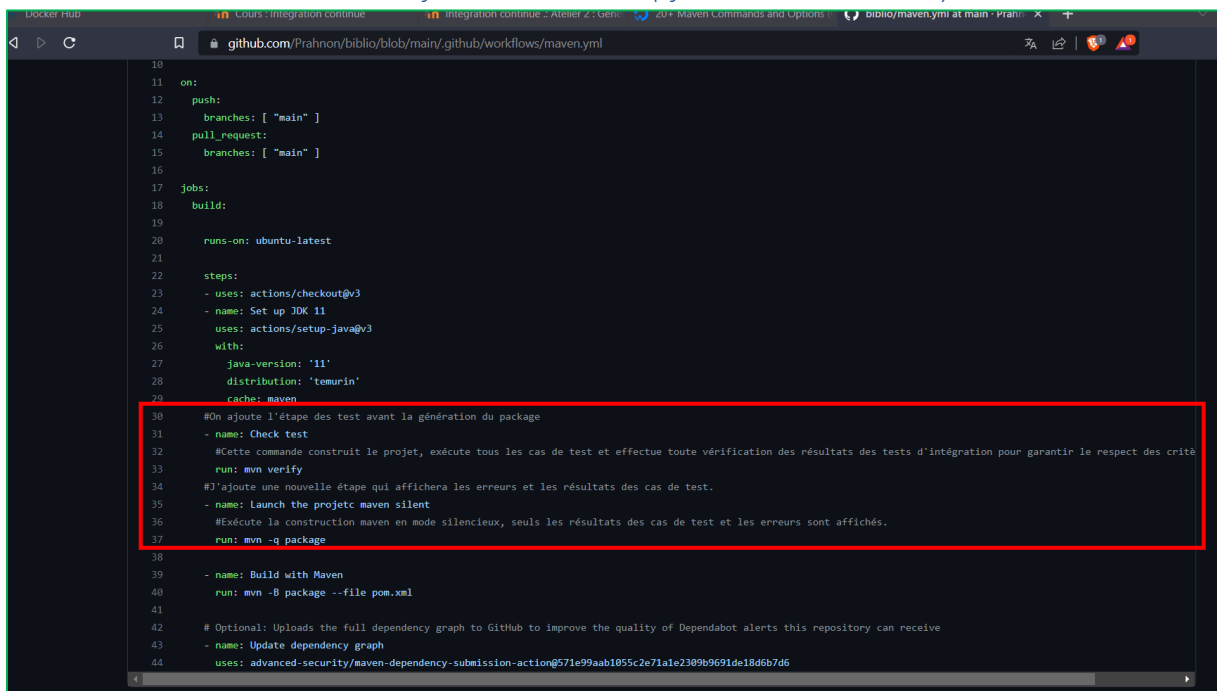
Docker Hub | Cours : Integration continue | Integration continue :: Atelier 2 : Gene | 20+ Maven Commands and Options ( | biblio/maven.yml at main · Prahn ×

github.com/Prahnon/biblio/blob/main/.github/workflows/maven.yml

10
11 on:
12   push:
13     branches: [ "main" ]
14   pull_request:
15     branches: [ "main" ]
16
17 jobs:
18   build:
19
20     runs-on: ubuntu-latest
21
22     steps:
23     - uses: actions/checkout@v3
24     - name: Set up JDK 11
25       uses: actions/setup-java@v3
26       with:
27         java-version: '11'
28         distribution: 'temurin'
29         cache: maven
30     #On ajoute l'étape des test avant la génération du package
31     - name: Check test
32       #Cette commande construit le projet, exécute tous les cas de test et effectue toute vérification des résultats des tests d'intégration pour garantir le respect des critè
33       run: mvn verify
34     #J'ajoute une nouvelle étape qui affichera les erreurs et les résultats des cas de test.
35     - name: Launch the projetc maven silent
36       #Exécute la construction maven en mode silencieux, seuls les résultats des cas de test et les erreurs sont affichés.
37       run: mvn -q package
38
39     - name: Build with Maven
40       run: mvn -B package --file pom.xml
41
42     # Optional: Uploads the full dependency graph to GitHub to improve the quality of Dependabot alerts this repository can receive
43     - name: Update dependency graph
44       uses: advanced-security/maven-dependency-submission-action@571e99aab1055c2e71a1e2309b9691de18d6b7d6